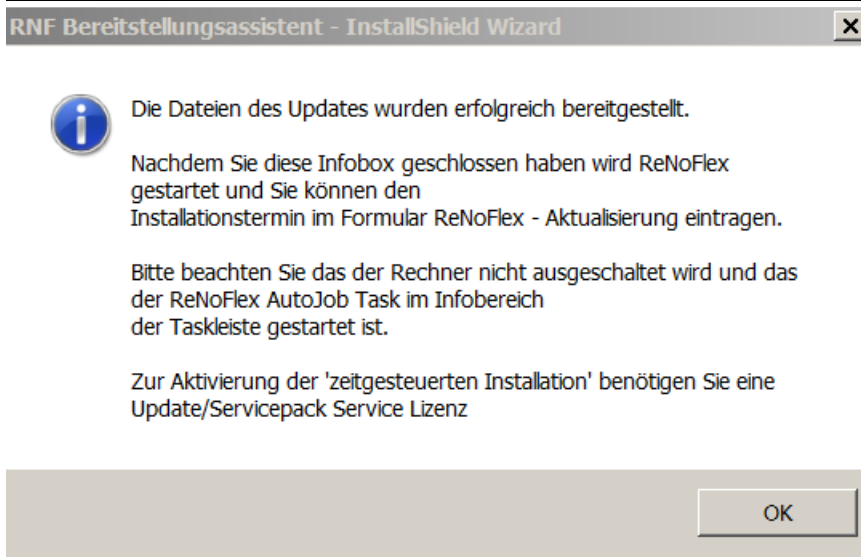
RNF Bereitstellungsassistent - InstallShield Wizard

Die Dateien des Updates wurden erfolgreich bereitgestellt.

Nachdem Sie diese Infobox geschlossen haben wird ReNoFlex gestartet und Sie können den Installationstermin im Formular ReNoFlex - Aktualisierung eintragen.

Bitte beachten Sie das der Rechner nicht ausgeschaltet wird und das der ReNoFlex AutoJob Task im Infobereich der Taskleiste gestartet ist.

Zur Aktivierung der 'zeitgesteuerten Installation' benötigen Sie eine Update/Servicepack Service Lizenz

OK